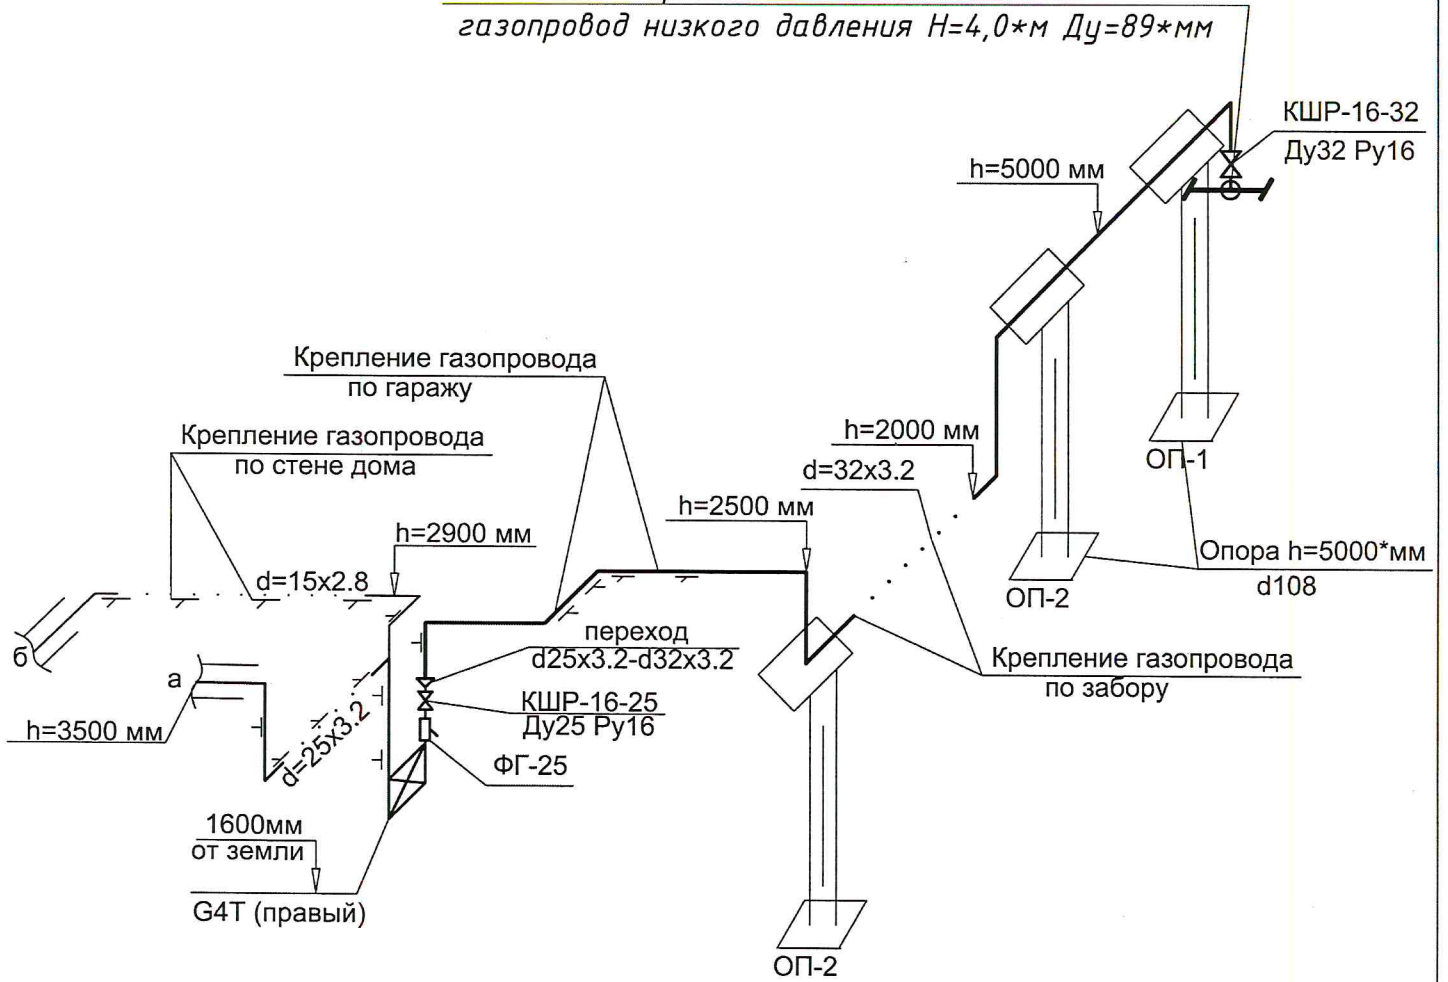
газопровод низкого давления H=4,0*м Ду=89*мм

КШР-16-32
Ду32 Ру16

h=5000 мм

Крепление газопровода
по гаражу

Крепление газопровода
по стене дома

h=2000 мм
d=32x3.2

ОП-1

h=2500 мм

h=2900 мм

d=15x2.8

Опора h=5000*мм
d108

ОП-2

переход
d25x3.2-d32x3.2

Крепление газопровода
по забору

б

а

КШР-16-25
Ду25 Ру16

h=3500 мм

d=25x3.2

ФГ-25

1600мм
от земли

G4T (правый)

ОП-2